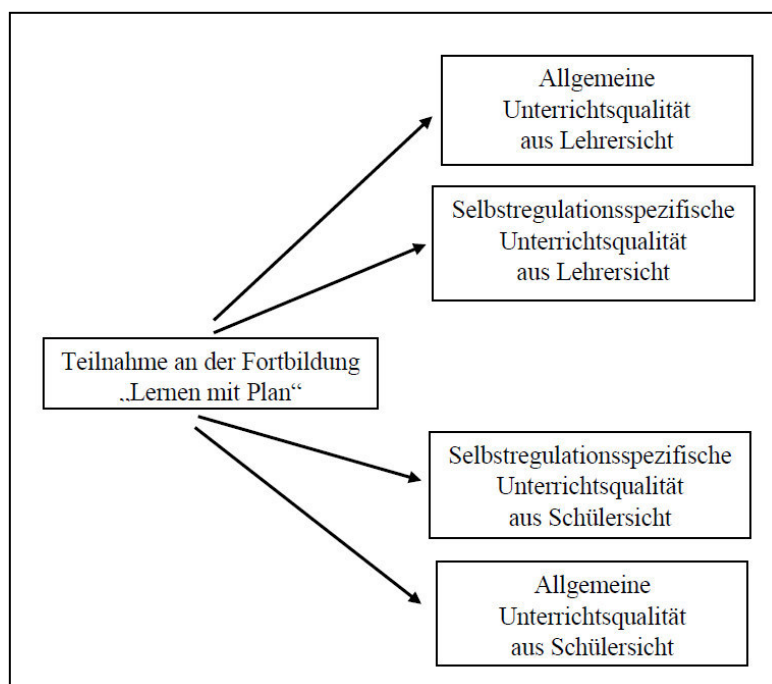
Allgemeine Unterrichtsqualität aus Lehrersicht

Selbstregulationsspezifische Unterrichtsqualität aus Lehrersicht

Teilnahme an der Fortbildung „Lernen mit Plan“

Selbstregulationsspezifische Unterrichtsqualität aus Schülersicht

Allgemeine Unterrichtsqualität aus Schülersicht